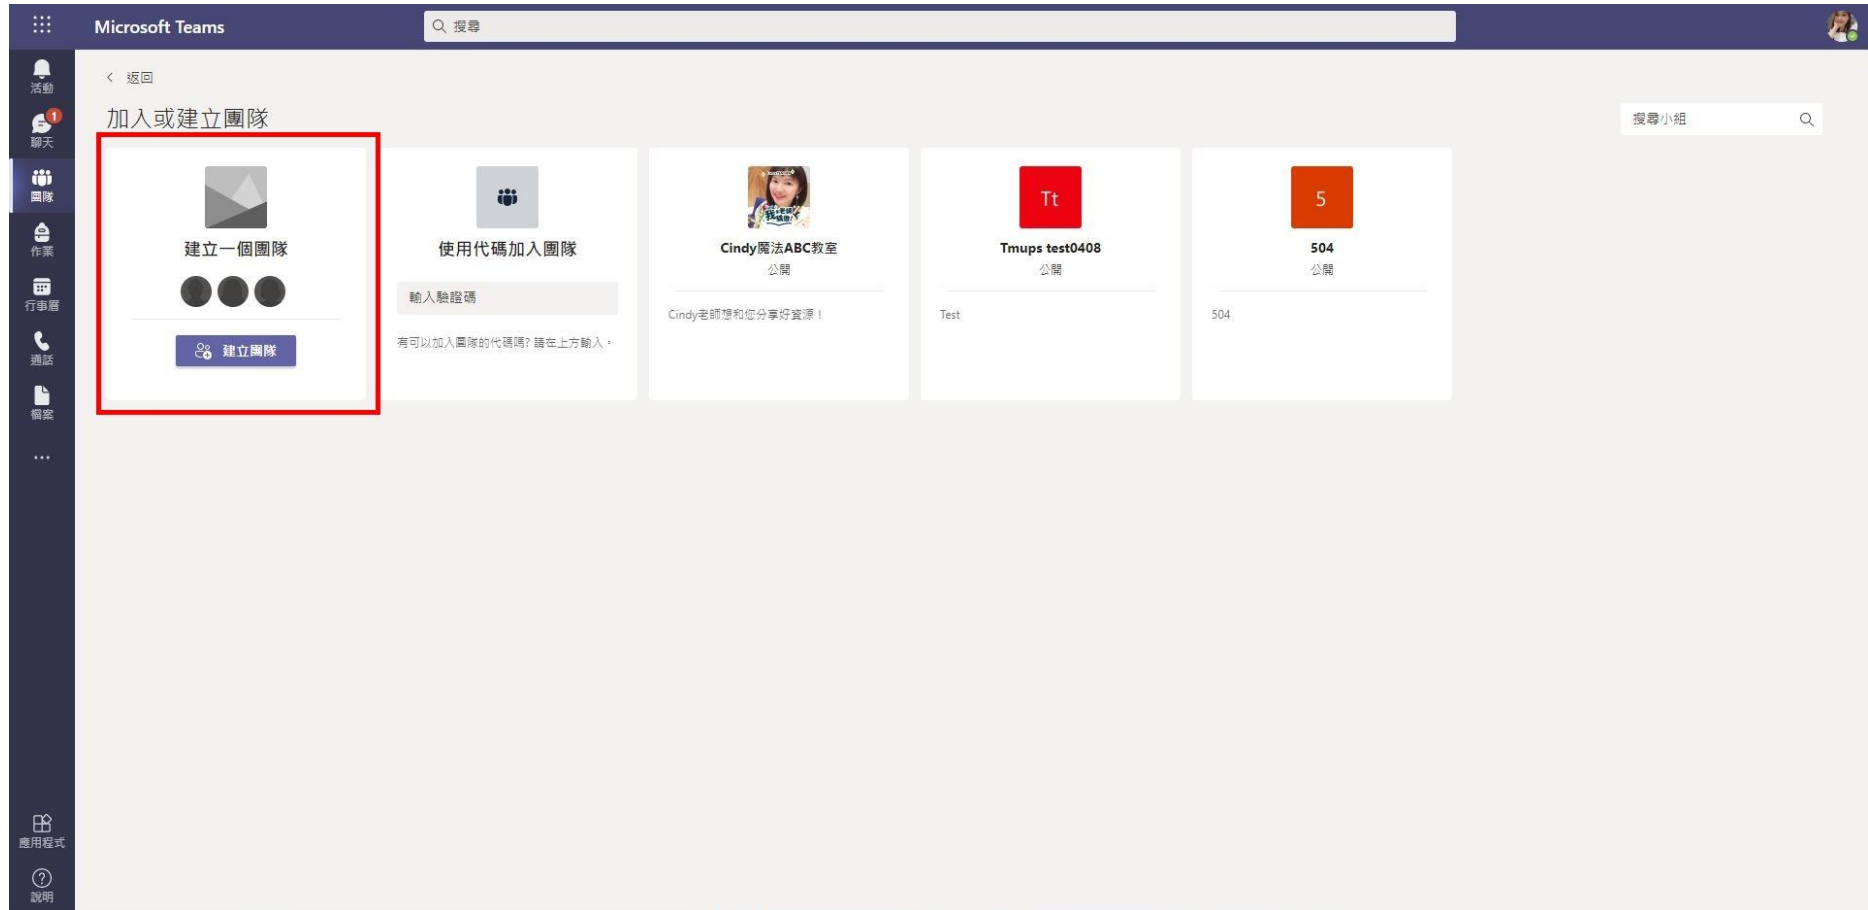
Microsoft Teams

搜尋

活動

1
聊天

團隊

作業

行事曆

通話

檔案

...

應用程式

說明

< 返回

加入或建立團隊

搜尋小組

建立一個團隊

建立團隊

使用代碼加入團隊

輸入驗證碼

有可以加入團隊的代碼嗎? 請在上方輸入。

Cindy魔法ABC教室
公開

Cindy老師想和您分享好資源！

Tt

Tmups test0408
公開

Test

5

504
公開

504